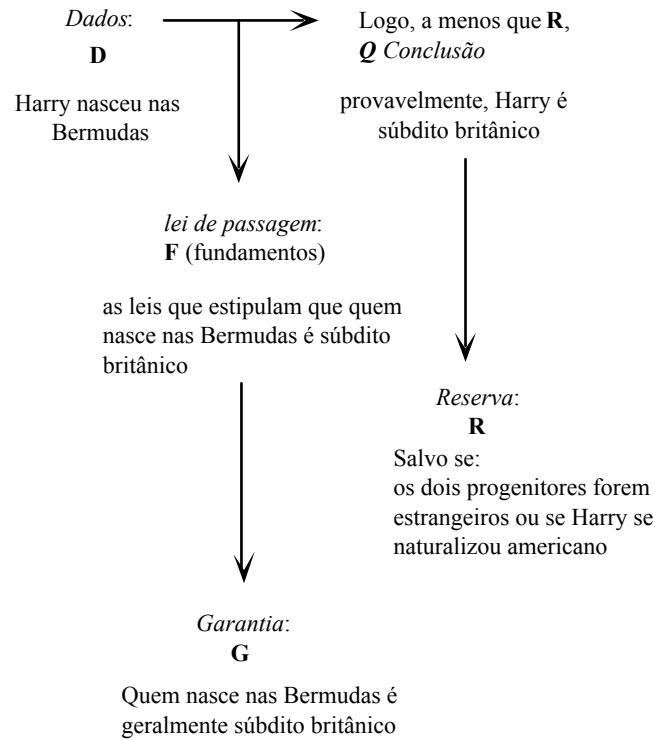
*Dados*:
**D**

Harry nasceu nas Bermudas

Logo, a menos que **R**,
***Q*** *Conclusão*

provavelmente, Harry é súbdito britânico

*lei de passagem*:
**F** (fundamentos)

as leis que estipulam que quem nasce nas Bermudas é súbdito britânico

*Reserva*:
**R**
Salvo se:
os dois progenitores forem estrangeiros ou se Harry se naturalizou americano

*Garantia*:
**G**

Quem nasce nas Bermudas é geralmente súbdito britânico